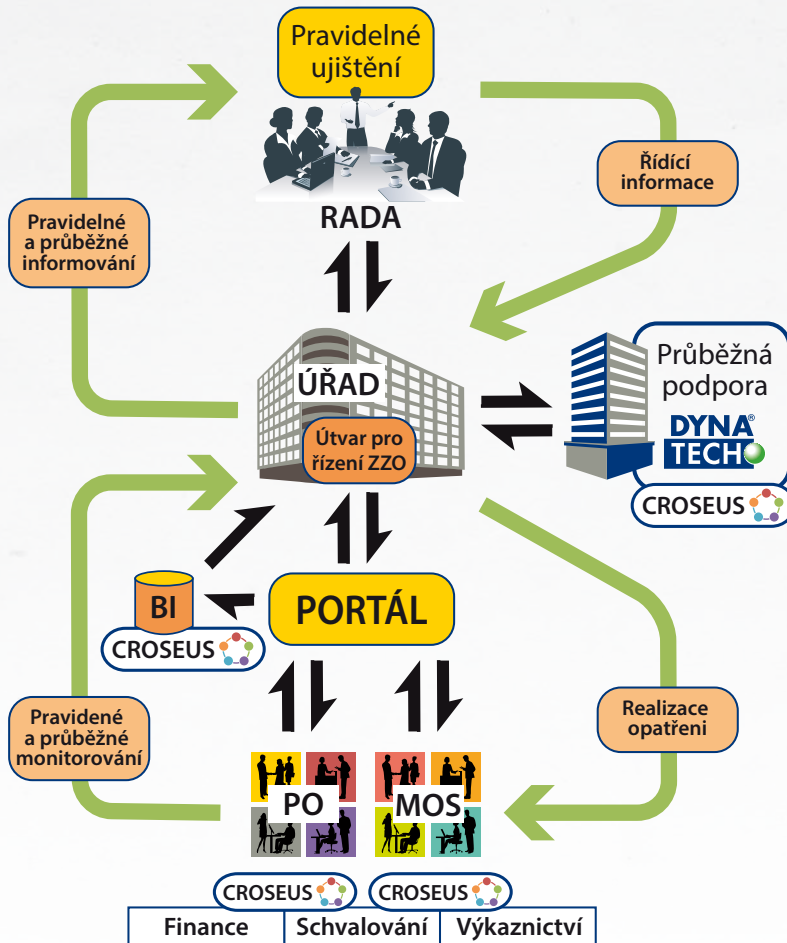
Pravidelné ujištění

Řídící informace

Pravidelné a průběžné informování

RADA

ÚŘAD

Útvar pro řízení ZZO

Průběžná podpora

DYNA® TECH

CROSEUS

BI

CROSEUS

PORTÁL

Pravidené a průběžné monitorování

Realizace opatření

PO

MOS

CROSEUS

CROSEUS

| Finance | Schvalování | Výkaznictví |
|---|---|---|